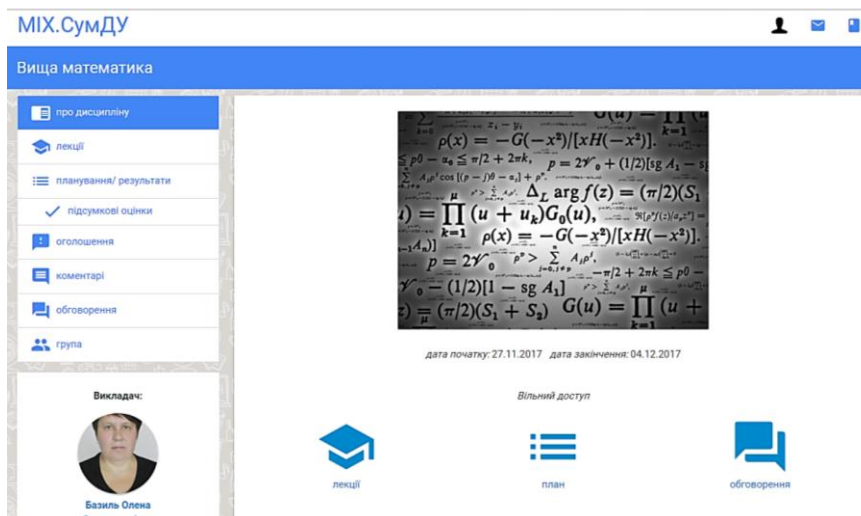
МІХ.СумДУ

Вища математика

про дисципліну
лекції
планування/ результати
підсумкові оцінки
оголошення
коментарі
обговорення
група

Викладач:
Базиль Олена

$\rho(x) = -G(-x^2)/[xH(-x^2)].$
$\Delta_L \arg f(z) = (\pi/2)(S_1$
$= \prod_{k=1}^{\mu} (u + u_k)G_0(u),$
$\rho(x) = -G(-x^2)/[xH(-x^2)].$
$p = 2\mathscr{V}_0$
$= (1/2)[1 - \text{sg } A_1]$
$= (\pi/2)(S_1 + S_2) \quad G(u) = \prod_{k=1} (u +$

дата початку: 27.11.2017 дата закінчення: 04.12.2017

Вільний доступ

лекції
план
обговорення